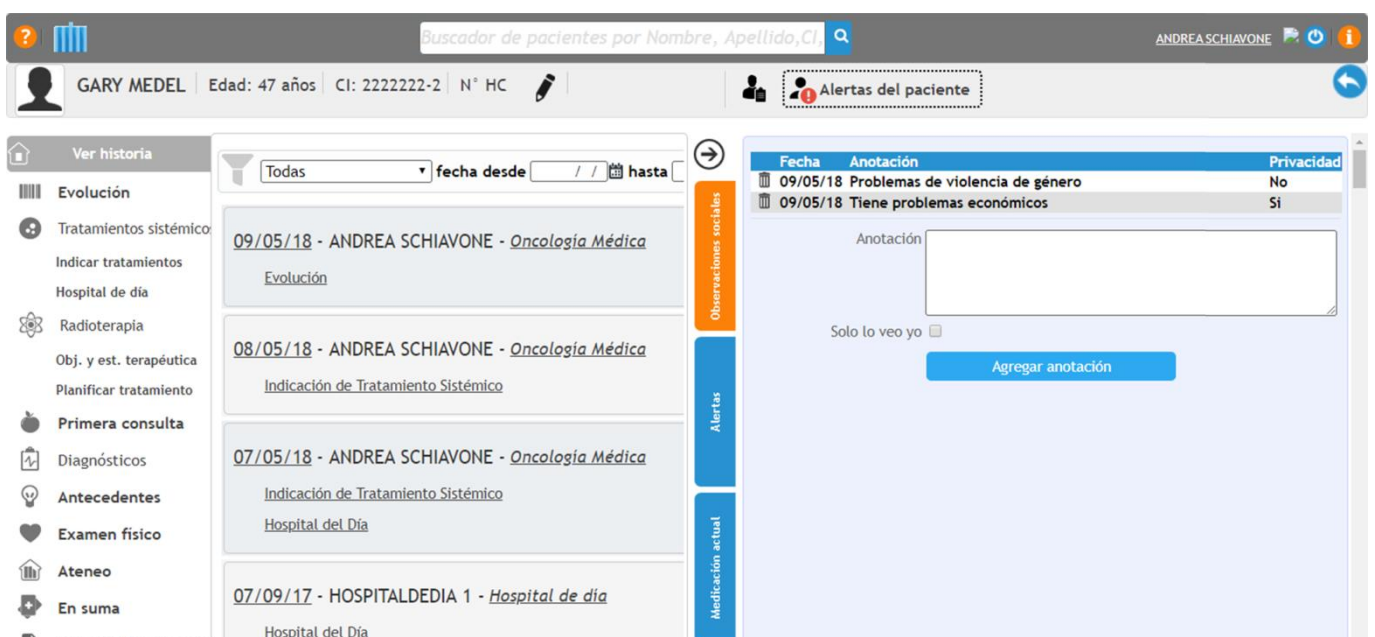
Buscador de pacientes por Nombre, Apellido,CI,

ANDREA SCHIAVONE

GARY MEDEL | Edad: 47 años | CI: 2222222-2 | N° HC

Alertas del paciente

Ver historia
Evolución
Tratamientos sistémicos
Indicar tratamientos
Hospital de día
Radioterapia
Obj. y est. terapéutica
Planificar tratamiento
Primera consulta
Diagnósticos
Antecedentes
Examen físico
Ateneo
En suma

Todas
fecha desde / / hasta

09/05/18 - ANDREA SCHIAVONE - Oncología Médica
Evolución

08/05/18 - ANDREA SCHIAVONE - Oncología Médica
Indicación de Tratamiento Sistémico

07/05/18 - ANDREA SCHIAVONE - Oncología Médica
Indicación de Tratamiento Sistémico
Hospital del Día

07/09/17 - HOSPITALDEDIA 1 - Hospital de día
Hospital del Día

Observaciones sociales
Alertas
Medicación actual

| Fecha | Anotación | Privacidad |
|---|---|---|
| 09/05/18 | Problemas de violencia de género | No |
| 09/05/18 | Tiene problemas económicos | Si |

Anotación

Solo lo veo yo

Agregar anotación